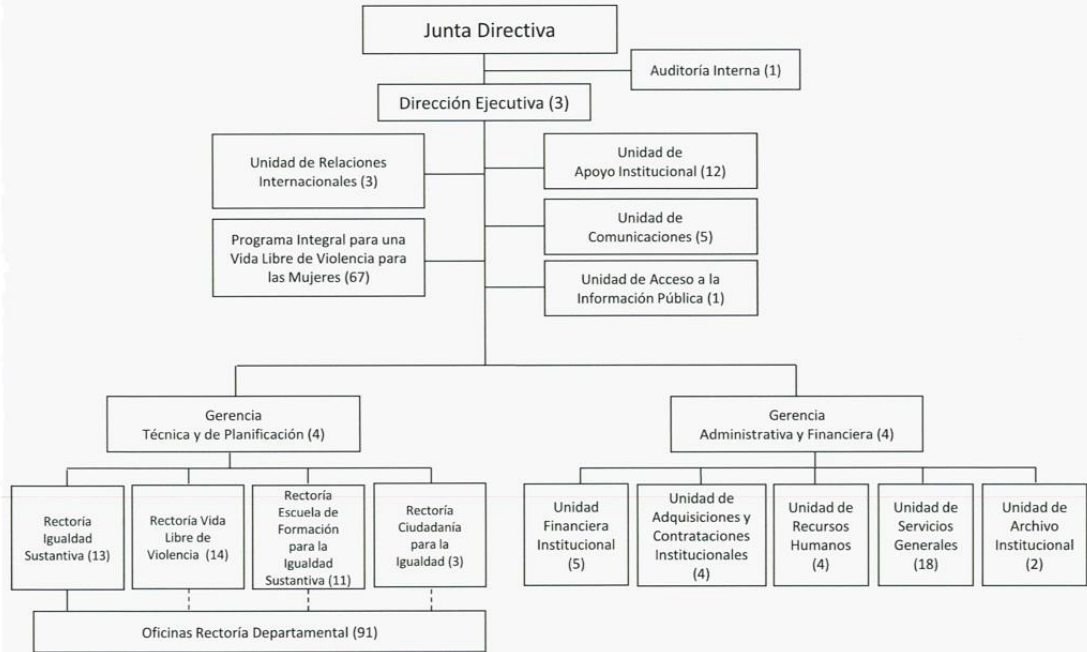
Junta Directiva

Auditoría Interna (1)

Dirección Ejecutiva (3)

Unidad de Relaciones Internacionales (3)

Unidad de Apoyo Institucional (12)

Programa Integral para una Vida Libre de Violencia para las Mujeres (67)

Unidad de Comunicaciones (5)

Unidad de Acceso a la Información Pública (1)

Gerencia Técnica y de Planificación (4)

Gerencia Administrativa y Financiera (4)

Rectoría Igualdad Sustantiva (13)

Rectoría Vida Libre de Violencia (14)

Rectoría Escuela de Formación para la Igualdad Sustantiva (11)

Rectoría Ciudadanía para la Igualdad (3)

Unidad Financiera Institucional (5)

Unidad de Adquisiciones y Contrataciones Institucionales (4)

Unidad de Recursos Humanos (4)

Unidad de Servicios Generales (18)

Unidad de Archivo Institucional (2)

Oficinas Rectoría Departamental (91)